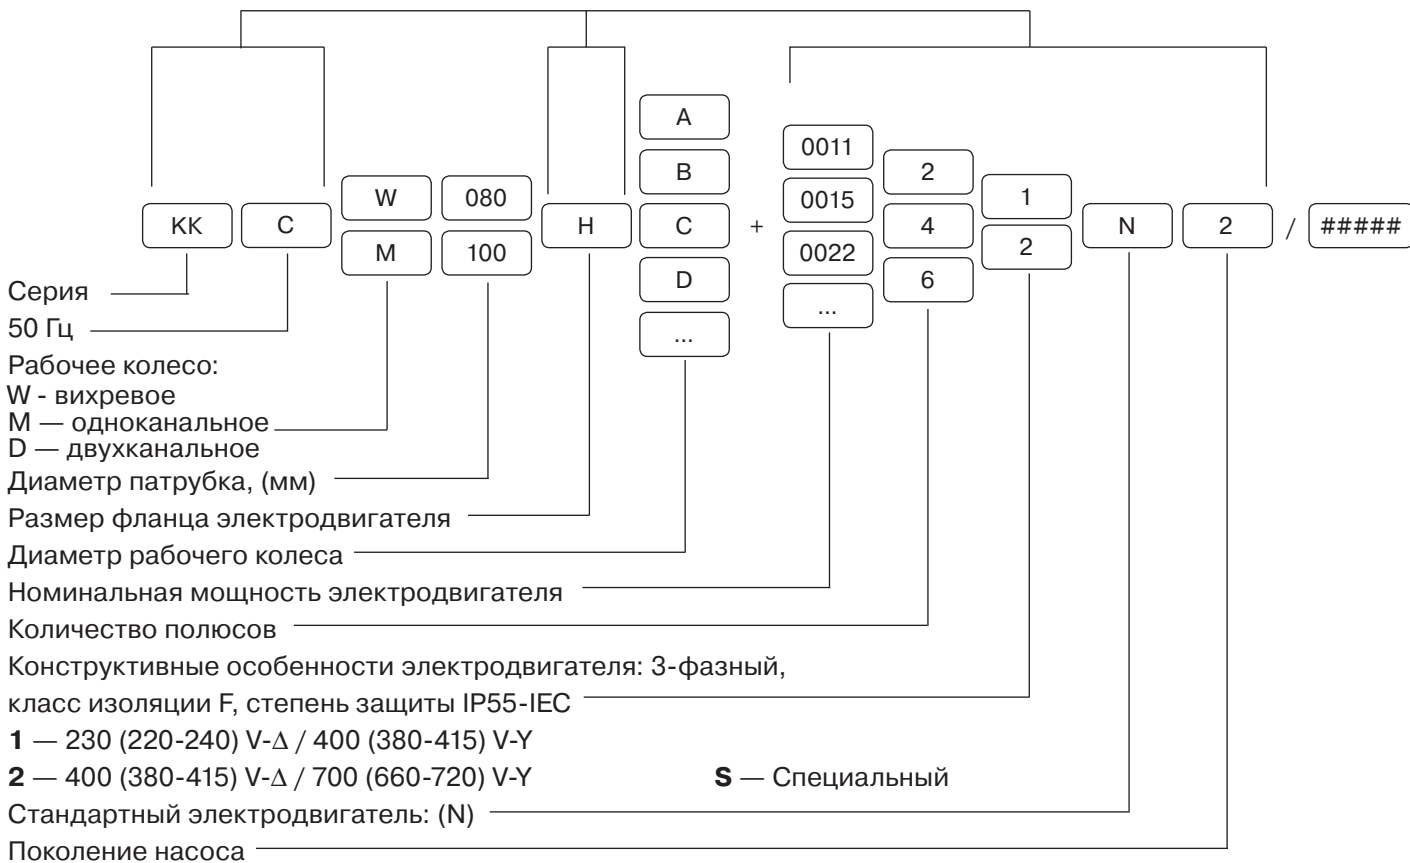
KK C W M 080 100 H A B C D ... + 0011 0015 0022 ... 2 4 6 1 2 N 2 / #####

Серия

50 Гц

Рабочее колесо:
W - вихревое
M — одноканальное
D — двухканальное

Диаметр патрубка, (мм)

Размер фланца электродвигателя

Диаметр рабочего колеса

Номинальная мощность электродвигателя

Количество полюсов

Конструктивные особенности электродвигателя: 3-фазный, класс изоляции F, степень защиты IP55-IEC

**1** — 230 (220-240) V-Δ / 400 (380-415) V-Y

**2** — 400 (380-415) V-Δ / 700 (660-720) V-Y

**S** — Специальный

Стандартный электродвигатель: (N)

Поколение насоса